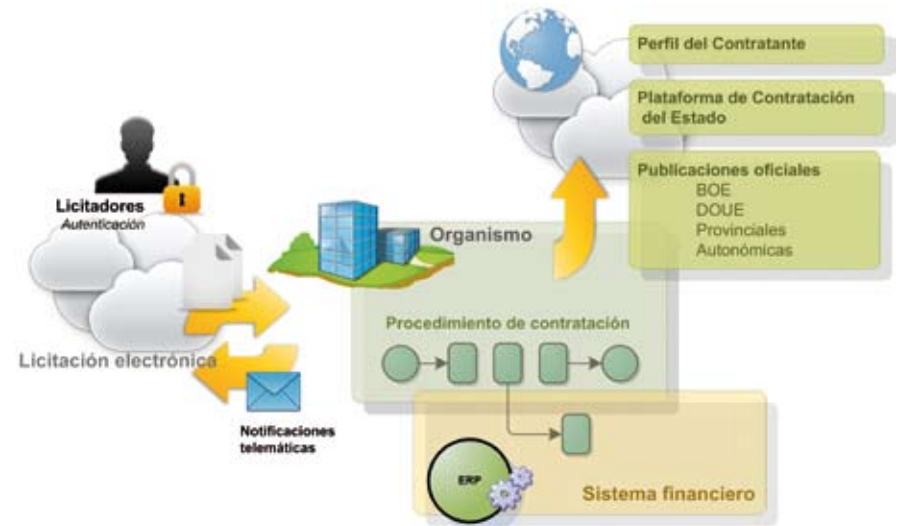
Perfil del Contratante

Plataforma de Contratación del Estado

Publicaciones oficiales
BOE
DOUE
Provinciales
Autonómicas

Licitadores
Autenticación

Organismo

Procedimiento de contratación

Licitación electrónica

Notificaciones telemáticas

ERP

Sistema financiero